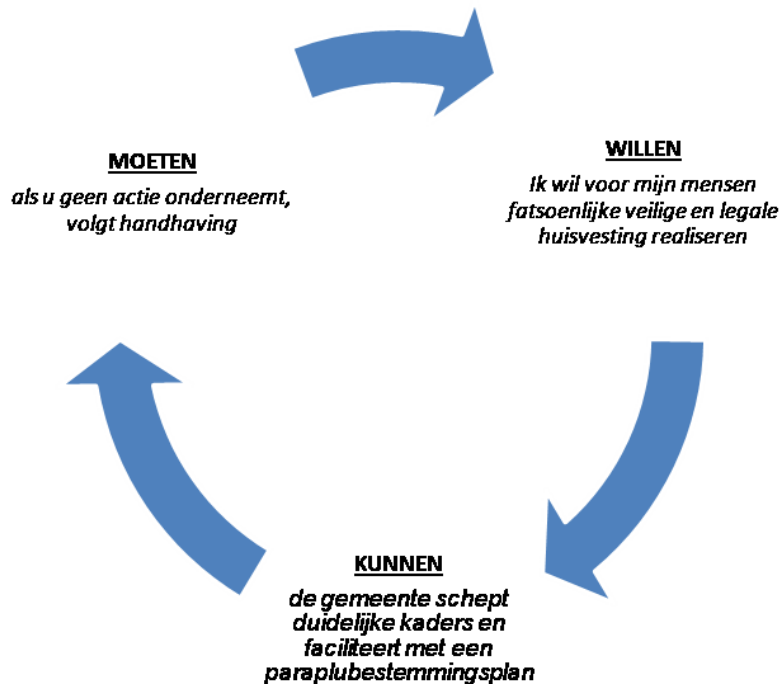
MOETEN

als u geen actie onderneemt, volgt handhaving

WILLEN

Ik wil voor mijn mensen fatsoenlijke veilige en legale huisvesting realiseren

KUNNEN

de gemeente schept duidelijke kaders en faciliteert met een paraplubestemmingsplan